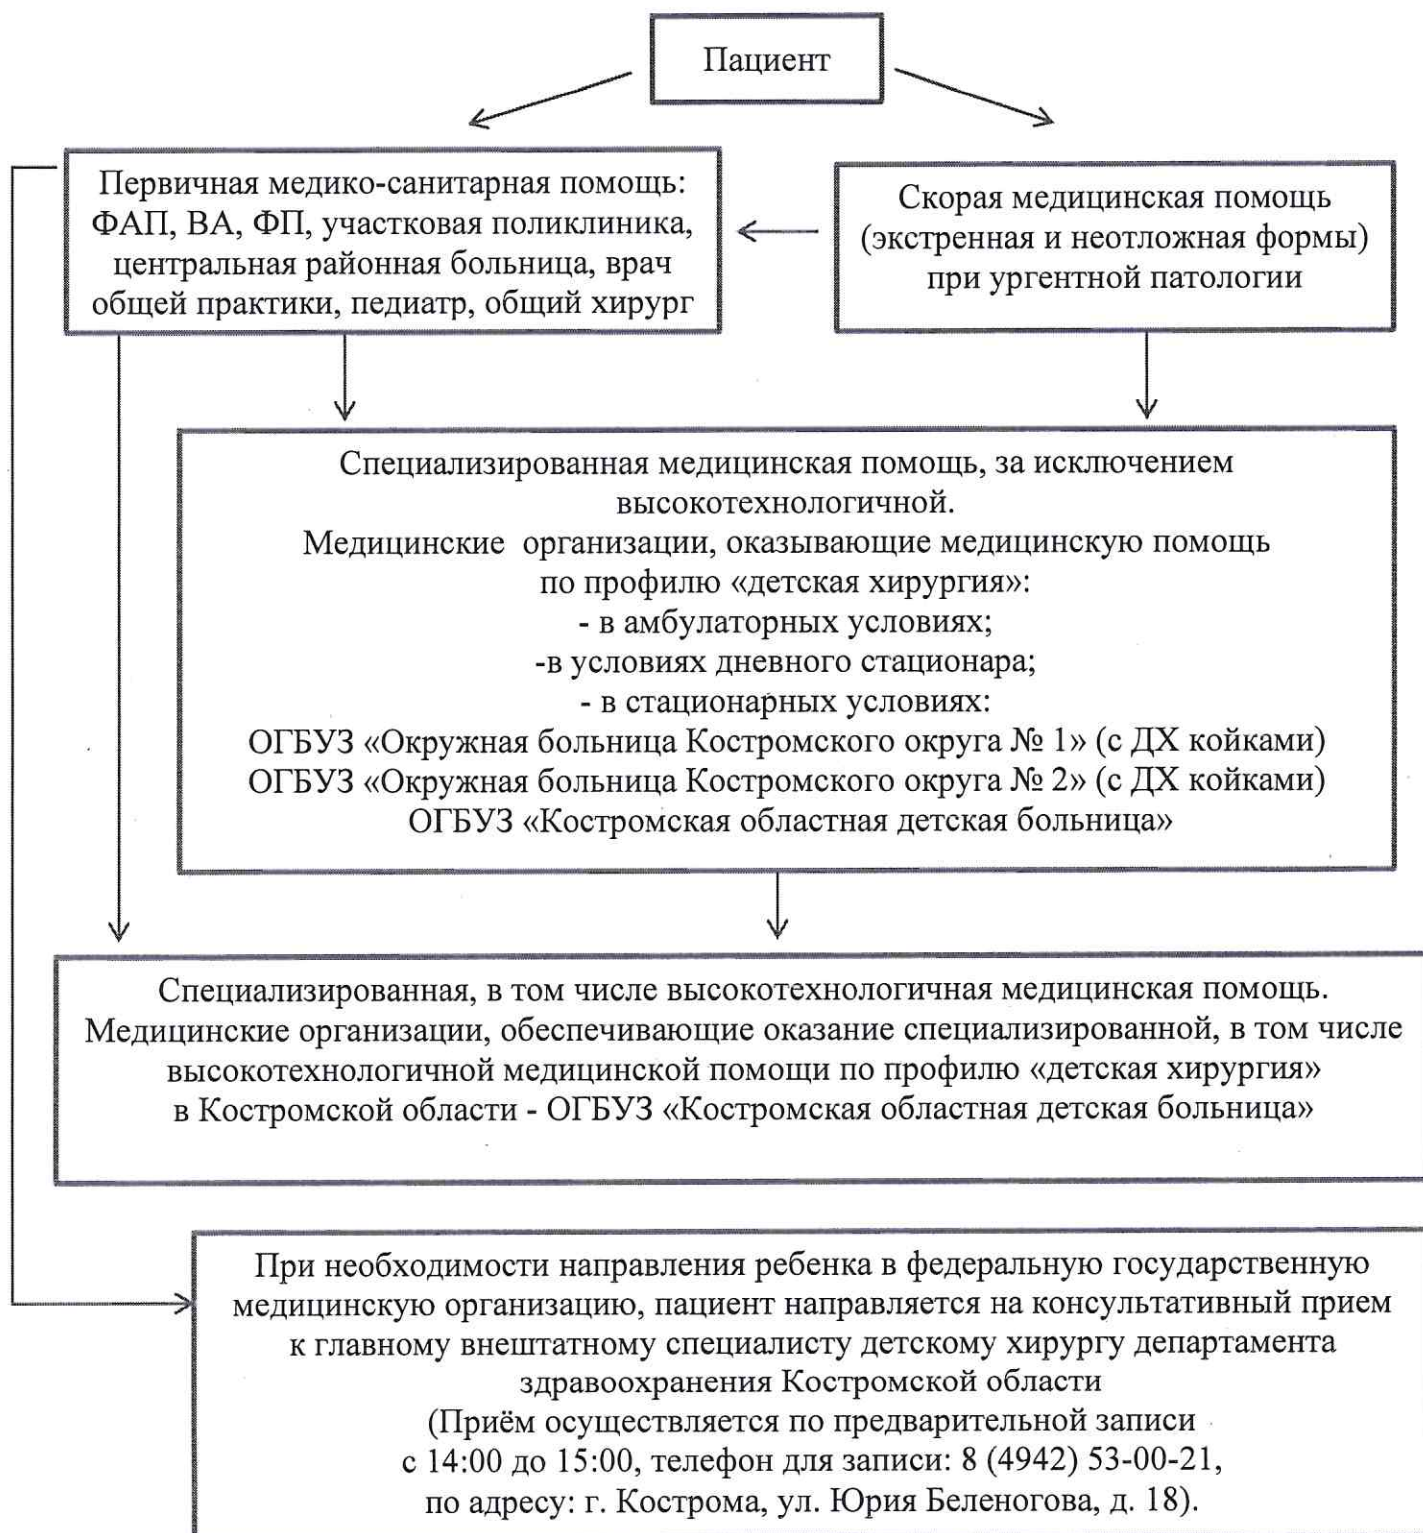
Пациент

Первичная медико-санитарная помощь: ФАП, ВА, ФП, участковая поликлиника, центральная районная больница, врач общей практики, педиатр, общий хирург

Скорая медицинская помощь (экстренная и неотложная формы) при ургентной патологии

Специализированная медицинская помощь, за исключением высокотехнологичной.
Медицинские организации, оказывающие медицинскую помощь по профилю «детская хирургия»:
- в амбулаторных условиях;
-в условиях дневного стационара;
- в стационарных условиях:
ОГБУЗ «Окружная больница Костромского округа № 1» (с ДХ койками)
ОГБУЗ «Окружная больница Костромского округа № 2» (с ДХ койками)
ОГБУЗ «Костромская областная детская больница»

Специализированная, в том числе высокотехнологичная медицинская помощь.
Медицинские организации, обеспечивающие оказание специализированной, в том числе высокотехнологичной медицинской помощи по профилю «детская хирургия» в Костромской области - ОГБУЗ «Костромская областная детская больница»

При необходимости направления ребенка в федеральную государственную медицинскую организацию, пациент направляется на консультативный прием к главному внештатному специалисту детскому хирургу департамента здравоохранения Костромской области
(Приём осуществляется по предварительной записи с 14:00 до 15:00, телефон для записи: 8 (4942) 53-00-21, по адресу: г. Кострома, ул. Юрия Беленогова, д. 18).